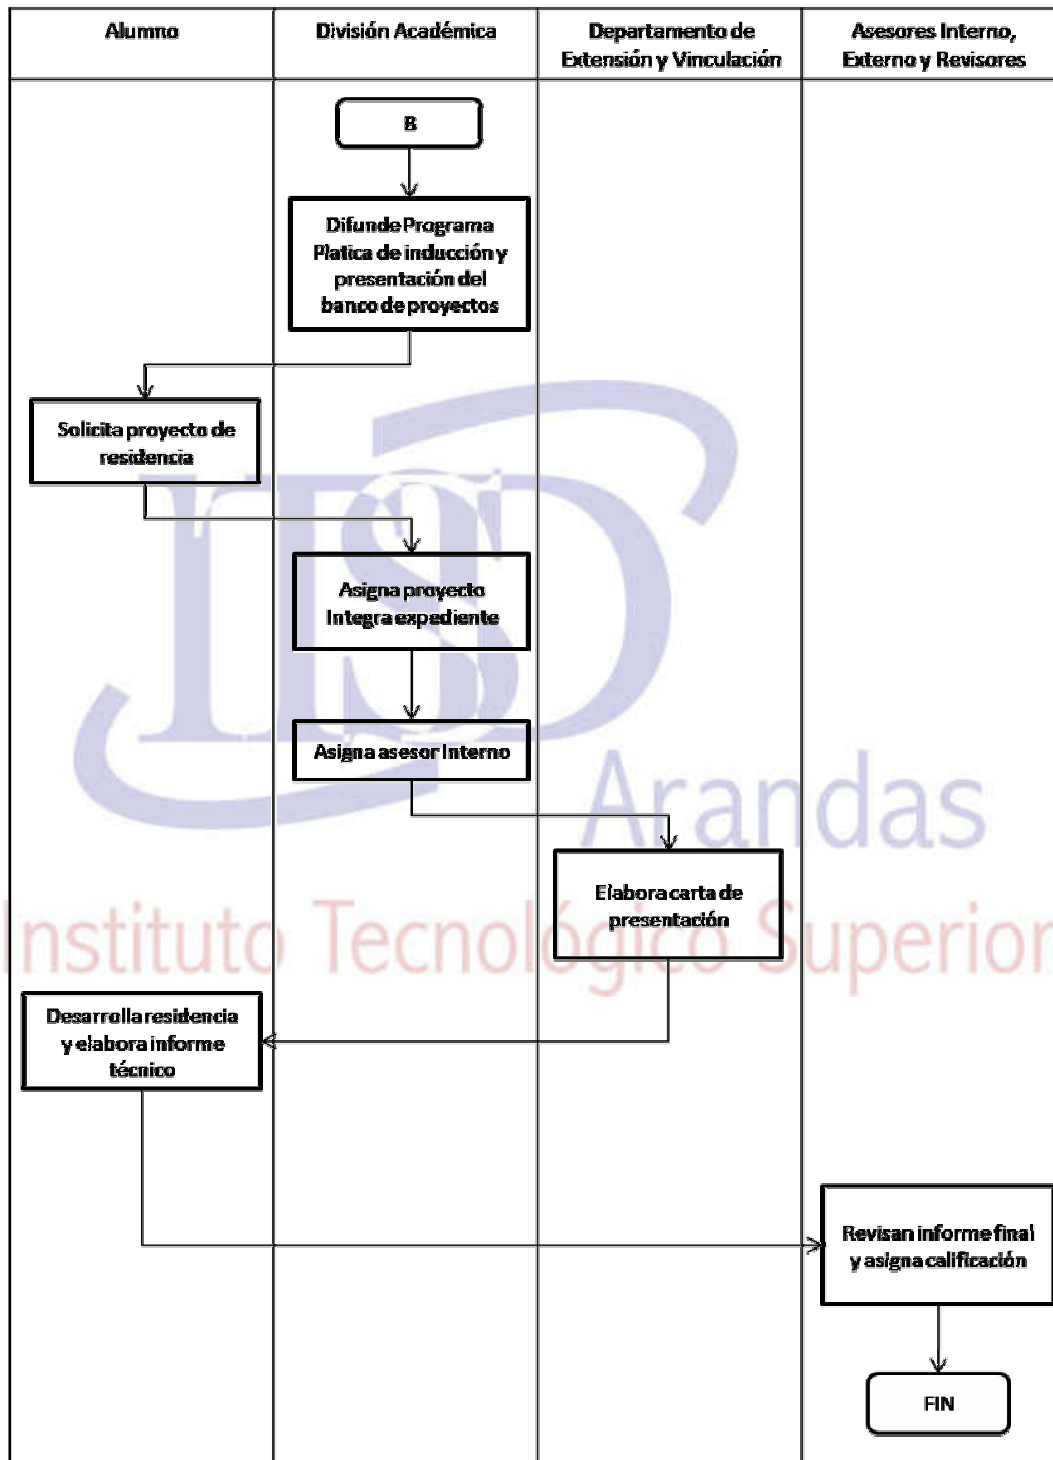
| Alumno | División Académica | Departamento de Extensión y Vinculación | Asesores Interno, Externo y Revisores |
|---|---|---|---|

B

Difunde Programa Platica de inducción y presentación del banco de proyectos

Solicita proyecto de residencia

Asigna proyecto Integra expediente

Asigna asesor Interno

Elabora carta de presentación

Desarrolla residencia y elabora informe técnico

Revisan informe final y asigna calificación

FIN

ITS Arandas
Instituto Tecnológico Superior